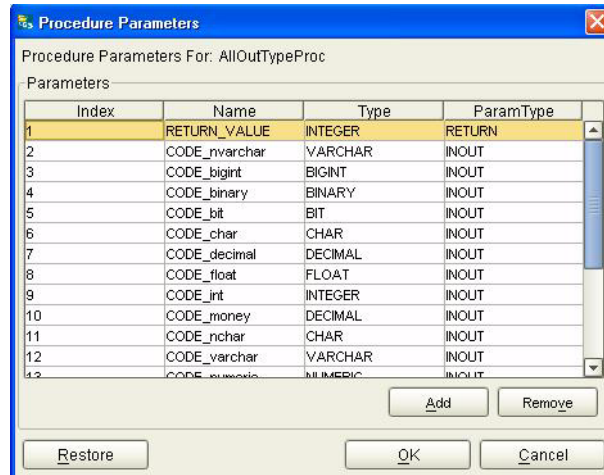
Procedure Parameters

Procedure Parameters For: AllOutTypeProc

Parameters

| Index | Name | Type | ParamType |
|---|---|---|---|
| 1 | RETURN_VALUE | INTEGER | RETURN |
| 2 | CODE_nvarchar | VARCHAR | INOUT |
| 3 | CODE_bigint | BIGINT | INOUT |
| 4 | CODE_binary | BINARY | INOUT |
| 5 | CODE_bit | BIT | INOUT |
| 6 | CODE_char | CHAR | INOUT |
| 7 | CODE_decimal | DECIMAL | INOUT |
| 8 | CODE_float | FLOAT | INOUT |
| 9 | CODE_int | INTEGER | INOUT |
| 10 | CODE_money | DECIMAL | INOUT |
| 11 | CODE_nchar | CHAR | INOUT |
| 12 | CODE_varchar | VARCHAR | INOUT |
| 13 | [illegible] | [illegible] | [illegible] |

Add Remove

Restore OK Cancel